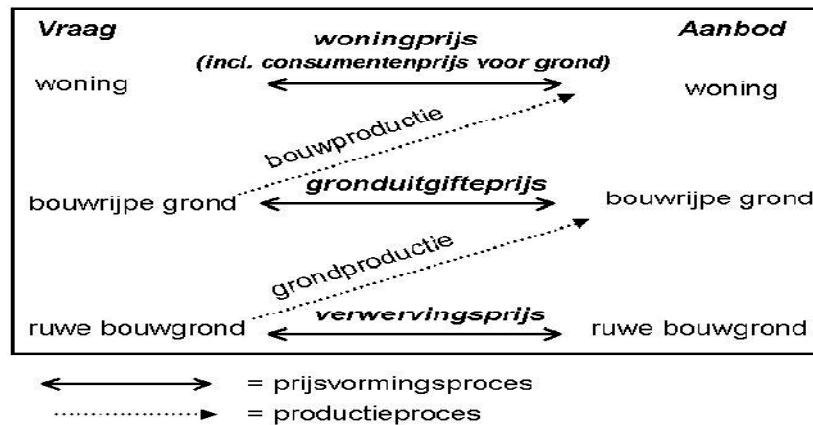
Vraag

Aanbod

woningprijs
(incl. consumentenprijs voor grond)

woning

woning

bouwproductie

bouwrijpe grond

gronduitgifteprijs

bouwrijpe grond

grondproductie

ruwe bouwgrond

verwervingsprijs

ruwe bouwgrond

= prijsvormingsproces

= productieproces